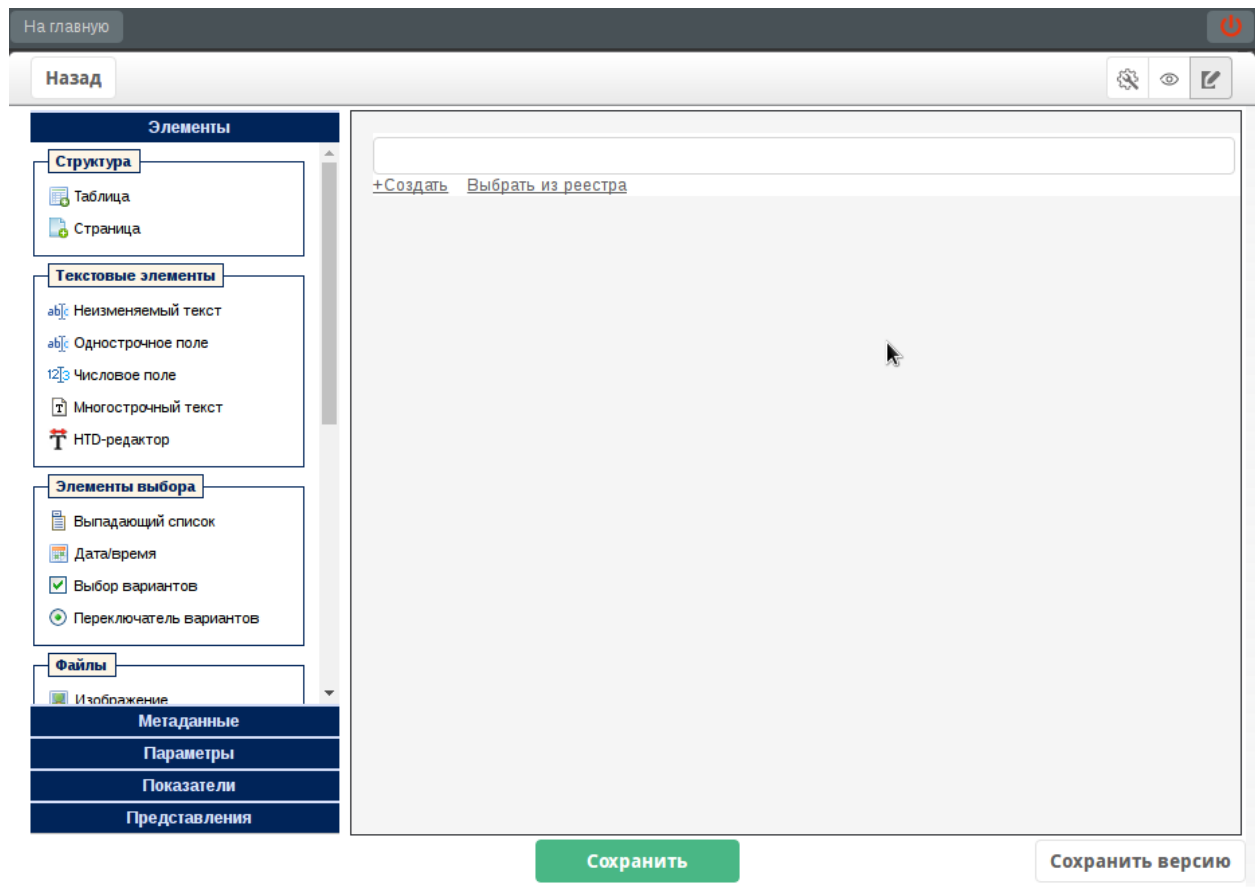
На главную

Назад

Элементы

Структура

Таблица

Страница

Текстовые элементы

Неизменяемый текст

Однострочное поле

Числовое поле

Многострочный текст

HTD-редактор

Элементы выбора

Выпадающий список

Дата/время

Выбор вариантов

Переключатель вариантов

Файлы

Изображение

Метаданные

Параметры

Показатели

Представления

+Создать Выбрать из реестра

Сохранить

Сохранить версию